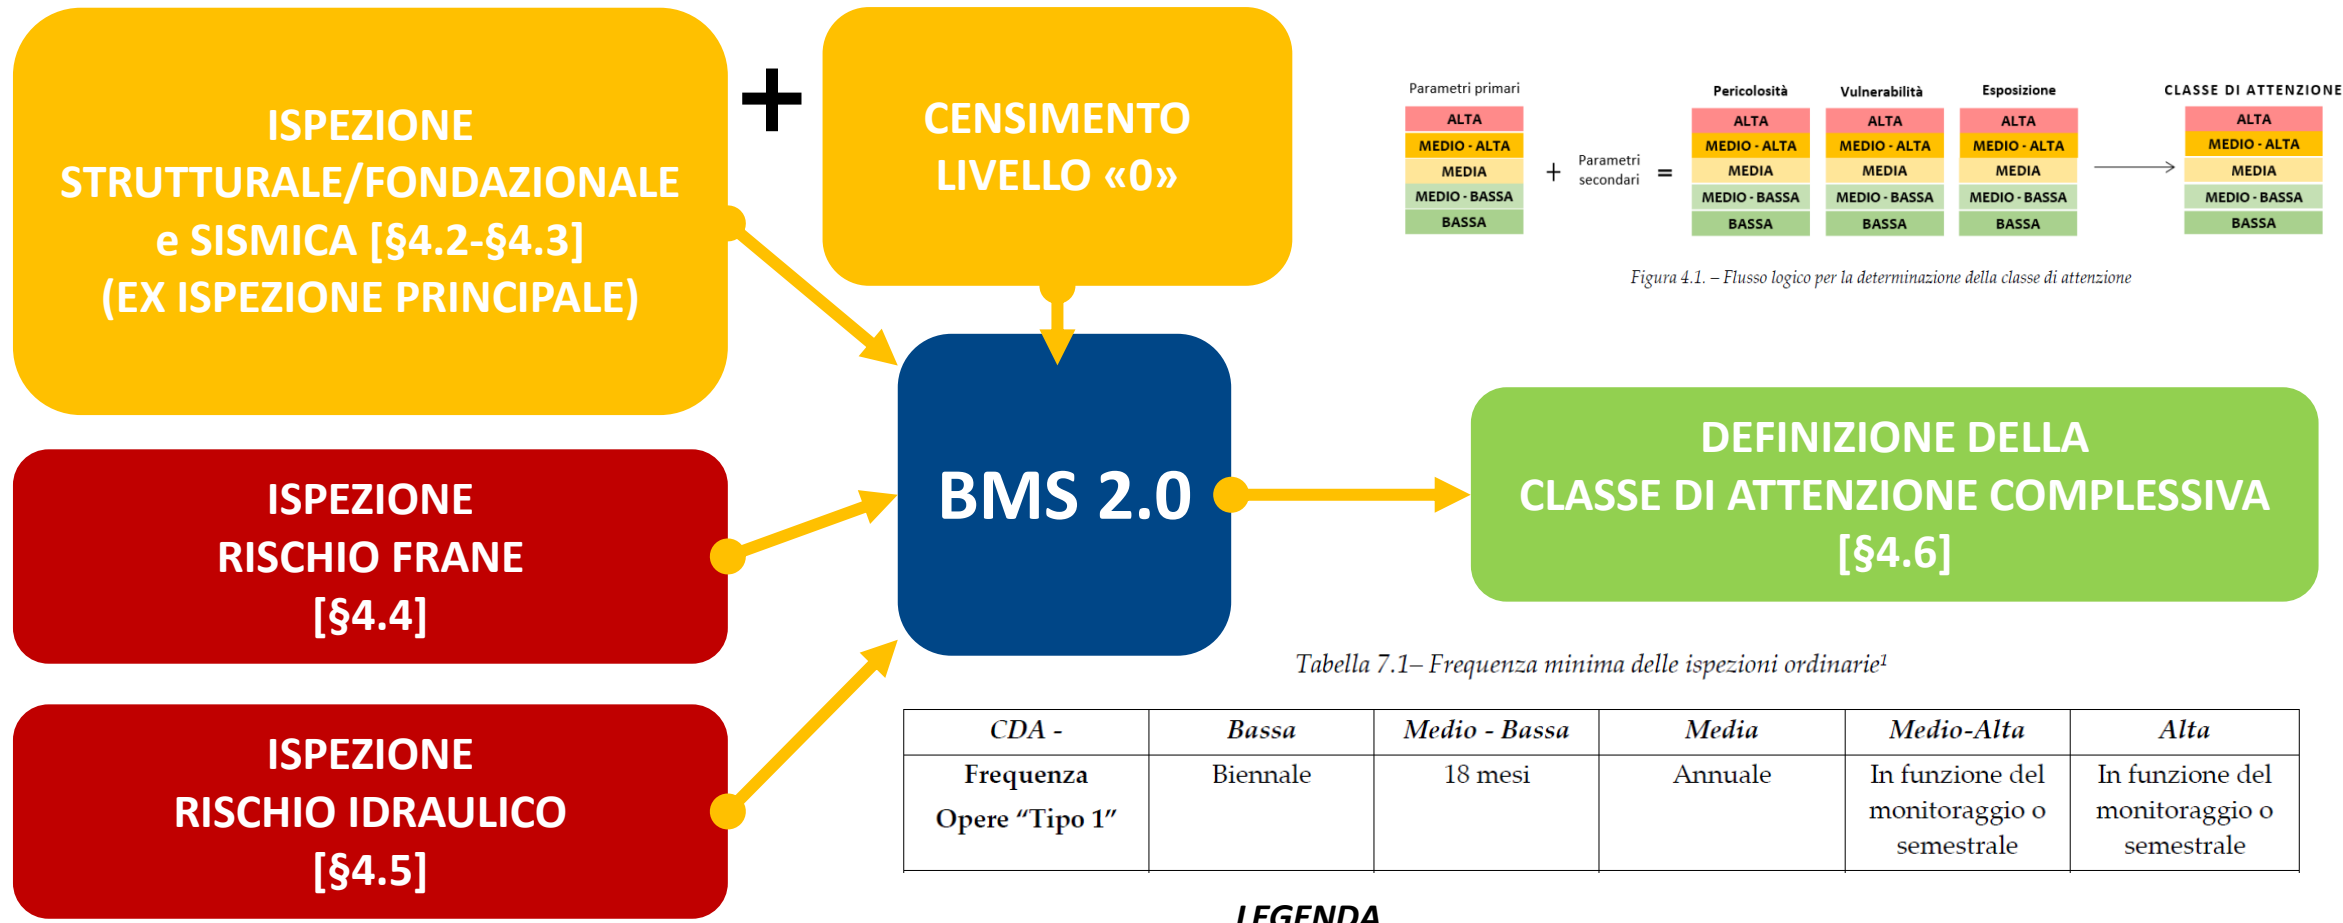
ISPEZIONE STRUTTURALE/FONDAZIONALE e SISMICA [§4.2-§4.3] (EX ISPEZIONE PRINCIPALE)

+

CENSIMENTO LIVELLO «0»

Parametri primari

ALTA
MEDIO - ALTA
MEDIA
MEDIO - BASSA
BASSA

+ Parametri secondari =

Pericolosità
ALTA
MEDIO - ALTA
MEDIA
MEDIO - BASSA
BASSA

Vulnerabilità
ALTA
MEDIO - ALTA
MEDIA
MEDIO - BASSA
BASSA

Esposizione
ALTA
MEDIO - ALTA
MEDIA
MEDIO - BASSA
BASSA

CLASSE DI ATTENZIONE
ALTA
MEDIO - ALTA
MEDIA
MEDIO - BASSA
BASSA

Figura 4.1. – Flusso logico per la determinazione della classe di attenzione

BMS 2.0

DEFINIZIONE DELLA CLASSE DI ATTENZIONE COMPLESSIVA [§4.6]

ISPEZIONE RISCHIO FRANE [§4.4]

ISPEZIONE RISCHIO IDRAULICO [§4.5]

Tabella 7.1– Frequenza minima delle ispezioni ordinarie¹

| CDA - | Bassa | Medio - Bassa | Media | Medio-Alta | Alta |
|---|---|---|---|---|---|
| Frequenza Opere “Tipo 1” | Biennale | 18 mesi | Annuale | In funzione del monitoraggio o semestrale | In funzione del monitoraggio o semestrale |

LEGENDA